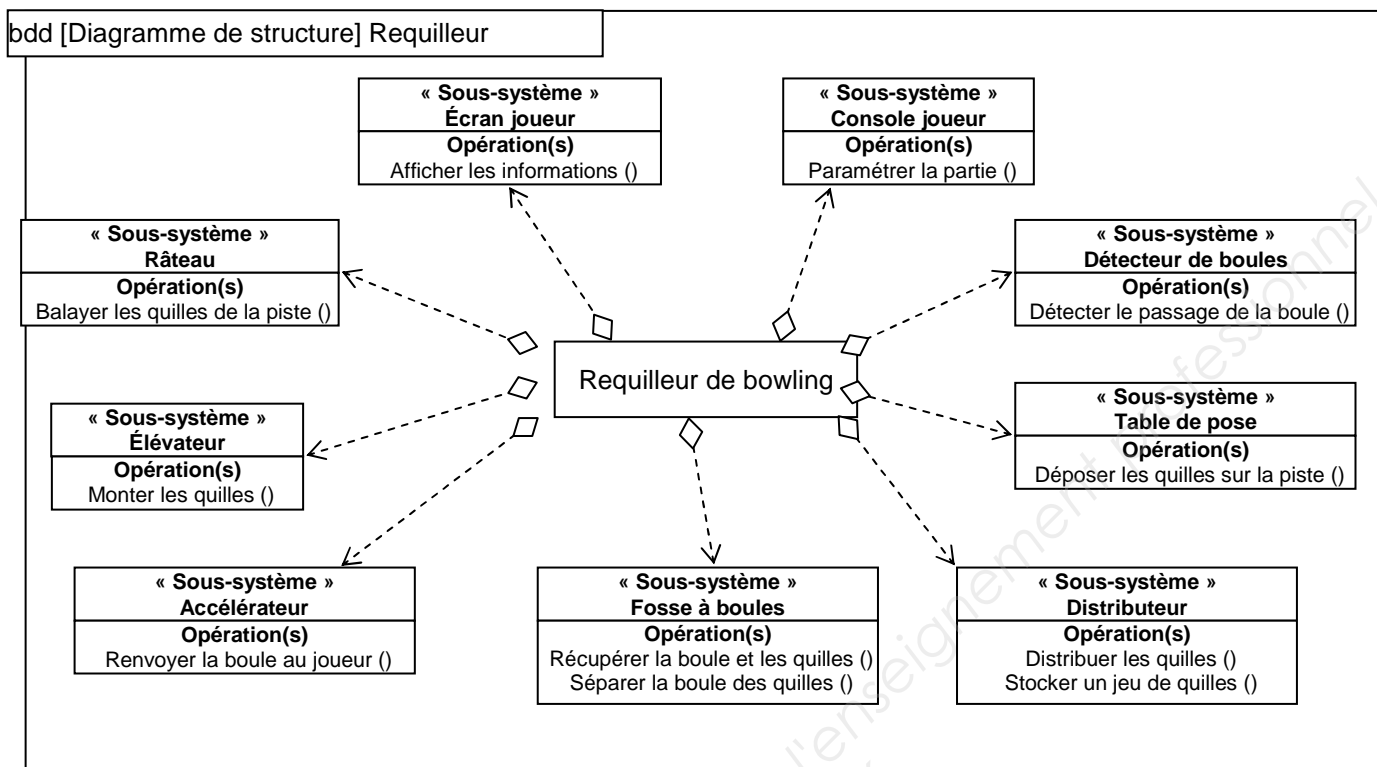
bdd [Diagramme de structure] Requilleur

« Sous-système »
Écran joueur
Opération(s)
Afficher les informations ()

« Sous-système »
Console joueur
Opération(s)
Paramétrer la partie ()

« Sous-système »
Râteau
Opération(s)
Balayer les quilles de la piste ()

« Sous-système »
Détecteur de boules
Opération(s)
Détecter le passage de la boule ()

Requilleur de bowling

« Sous-système »
Élévateur
Opération(s)
Monter les quilles ()

« Sous-système »
Table de pose
Opération(s)
Déposer les quilles sur la piste ()

« Sous-système »
Accélérateur
Opération(s)
Renvoyer la boule au joueur ()

« Sous-système »
Fosse à boules
Opération(s)
Récupérer la boule et les quilles ()
Séparer la boule des quilles ()

« Sous-système »
Distributeur
Opération(s)
Distribuer les quilles ()
Stocker un jeu de quilles ()

l'enseignement professionnel